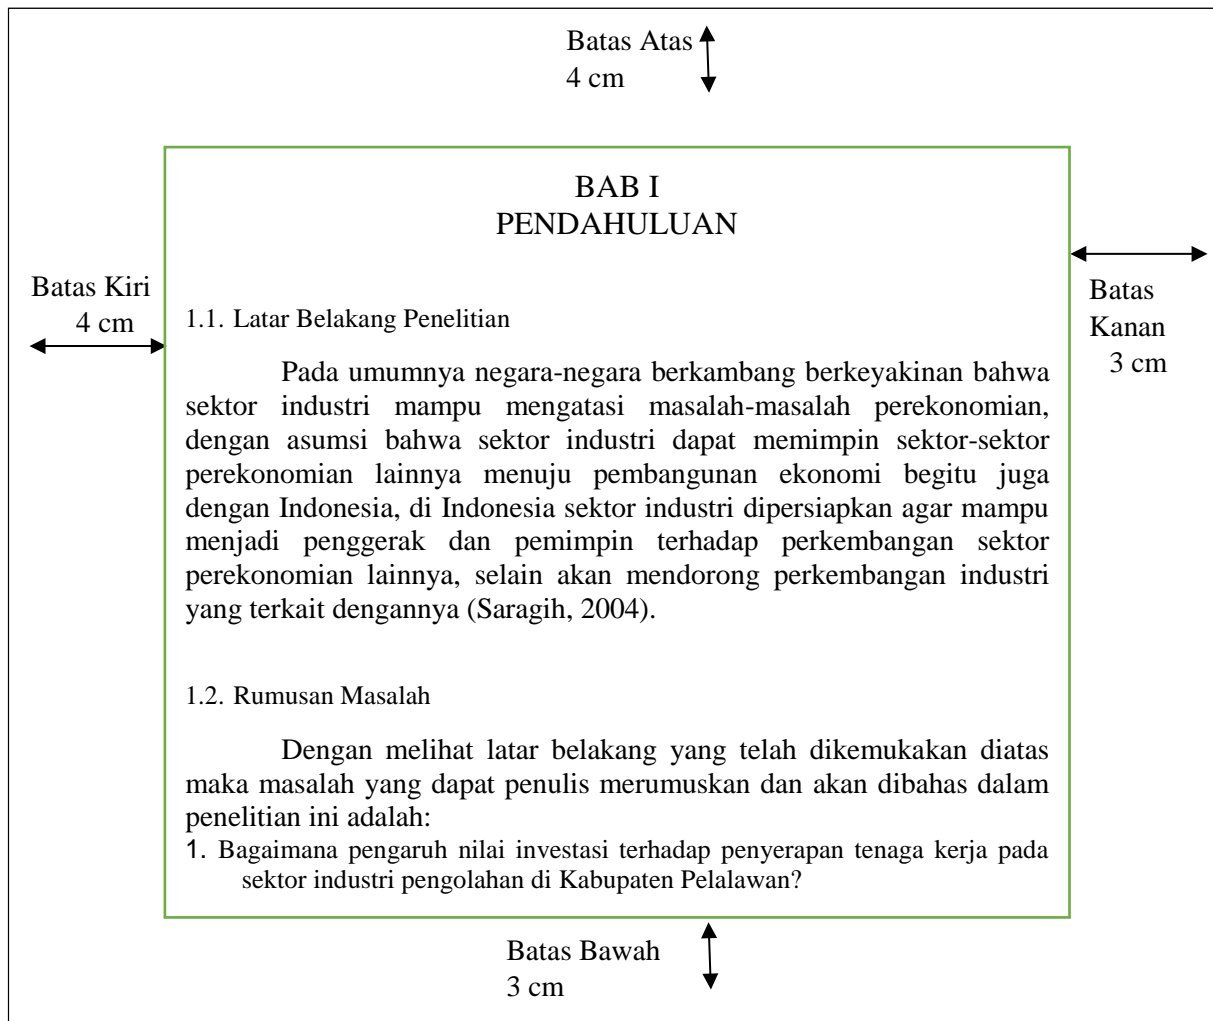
Batas Atas
4 cm

BAB I
PENDAHULUAN

Batas Kiri
4 cm

Batas
Kanan
3 cm

1.1. Latar Belakang Penelitian

Pada umumnya negara-negara berkambang berkeyakinan bahwa sektor industri mampu mengatasi masalah-masalah perekonomian, dengan asumsi bahwa sektor industri dapat memimpin sektor-sektor perekonomian lainnya menuju pembangunan ekonomi begitu juga dengan Indonesia, di Indonesia sektor industri dipersiapkan agar mampu menjadi penggerak dan pemimpin terhadap perkembangan sektor perekonomian lainnya, selain akan mendorong perkembangan industri yang terkait dengannya (Saragih, 2004).

1.2. Rumusan Masalah

Dengan melihat latar belakang yang telah dikemukakan diatas maka masalah yang dapat penulis merumuskan dan akan dibahas dalam penelitian ini adalah:
1. Bagaimana pengaruh nilai investasi terhadap penyerapan tenaga kerja pada sektor industri pengolahan di Kabupaten Pelalawan?

Batas Bawah
3 cm